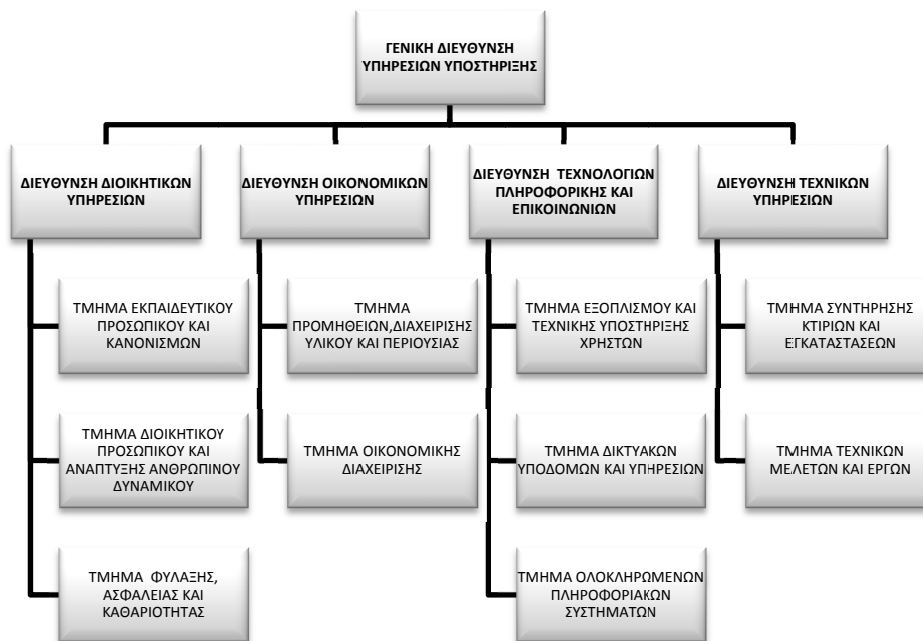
ΓΕΝΙΚΗ ΔΙΕΥΘΥΝΣΗ ΥΠΗΡΕΣΙΩΝ ΥΠΟΣΤΗΡΙΞΗΣ

ΔΙΕΥΘΥΝΣΗ ΔΙΟΙΚΗΤΙΚΩΝ ΥΠΗΡΕΣΙΩΝ

ΤΜΗΜΑ ΕΚΠΑΙΔΕΥΤΙΚΟΥ ΠΡΟΣΩΠΙΚΟΥ ΚΑΙ ΚΑΝΟΝΙΣΜΩΝ

ΤΜΗΜΑ ΔΙΟΙΚΗΤΙΚΟΥ ΠΡΟΣΩΠΙΚΟΥ ΚΑΙ ΑΝΑΠΤΥΞΗΣ ΑΝΘΡΩΠΙΝΟΥ ΔΥΝΑΜΙΚΟΥ

ΤΜΗΜΑ ΦΥΛΑΞΗΣ, ΑΣΦΑΛΕΙΑΣ ΚΑΙ ΚΑΘΑΡΙΟΤΗΤΑΣ

ΔΙΕΥΘΥΝΣΗ ΟΙΚΟΝΟΜΙΚΩΝ ΥΠΗΡΕΣΙΩΝ

ΤΜΗΜΑ ΠΡΟΜΗΘΕΙΩΝ,ΔΙΑΧΕΙΡΙΣΗΣ ΥΛΙΚΟΥ ΚΑΙ ΠΕΡΙΟΥΣΙΑΣ

ΤΜΗΜΑ ΟΙΚΟΝΟΜΙΚΗΣ ΔΙΑΧΕΙΡΙΣΗΣ

ΔΙΕΥΘΥΝΣΗ ΤΕΧΝΟΛΟΓΙΩΝ ΠΛΗΡΟΦΟΡΙΚΗΣ ΚΑΙ ΕΠΙΚΟΙΝΩΝΙΩΝ

ΤΜΗΜΑ ΕΞΟΠΛΙΣΜΟΥ ΚΑΙ ΤΕΧΝΙΚΗΣ ΥΠΟΣΤΗΡΙΞΗΣ ΧΡΗΣΤΩΝ

ΤΜΗΜΑ ΔΙΚΤΥΑΚΩΝ ΥΠΟΔΟΜΩΝ ΚΑΙ ΥΠΗΡΕΣΙΩΝ

ΤΜΗΜΑ ΟΛΟΚΛΗΡΩΜΕΝΩΝ ΠΛΗΡΟΦΟΡΙΑΚΩΝ ΣΥΣΤΗΜΑΤΩΝ

ΔΙΕΥΘΥΝΣΗ ΤΕΧΝΙΚΩΝ ΥΠΗΡΕΣΙΩΝ

ΤΜΗΜΑ ΣΥΝΤΗΡΗΣΗΣ ΚΤΙΡΙΩΝ ΚΑΙ ΕΓΚΑΤΑΣΤΑΣΕΩΝ

ΤΜΗΜΑ ΤΕΧΝΙΚΩΝ ΜΕΛΕΤΩΝ ΚΑΙ ΕΡΓΩΝ